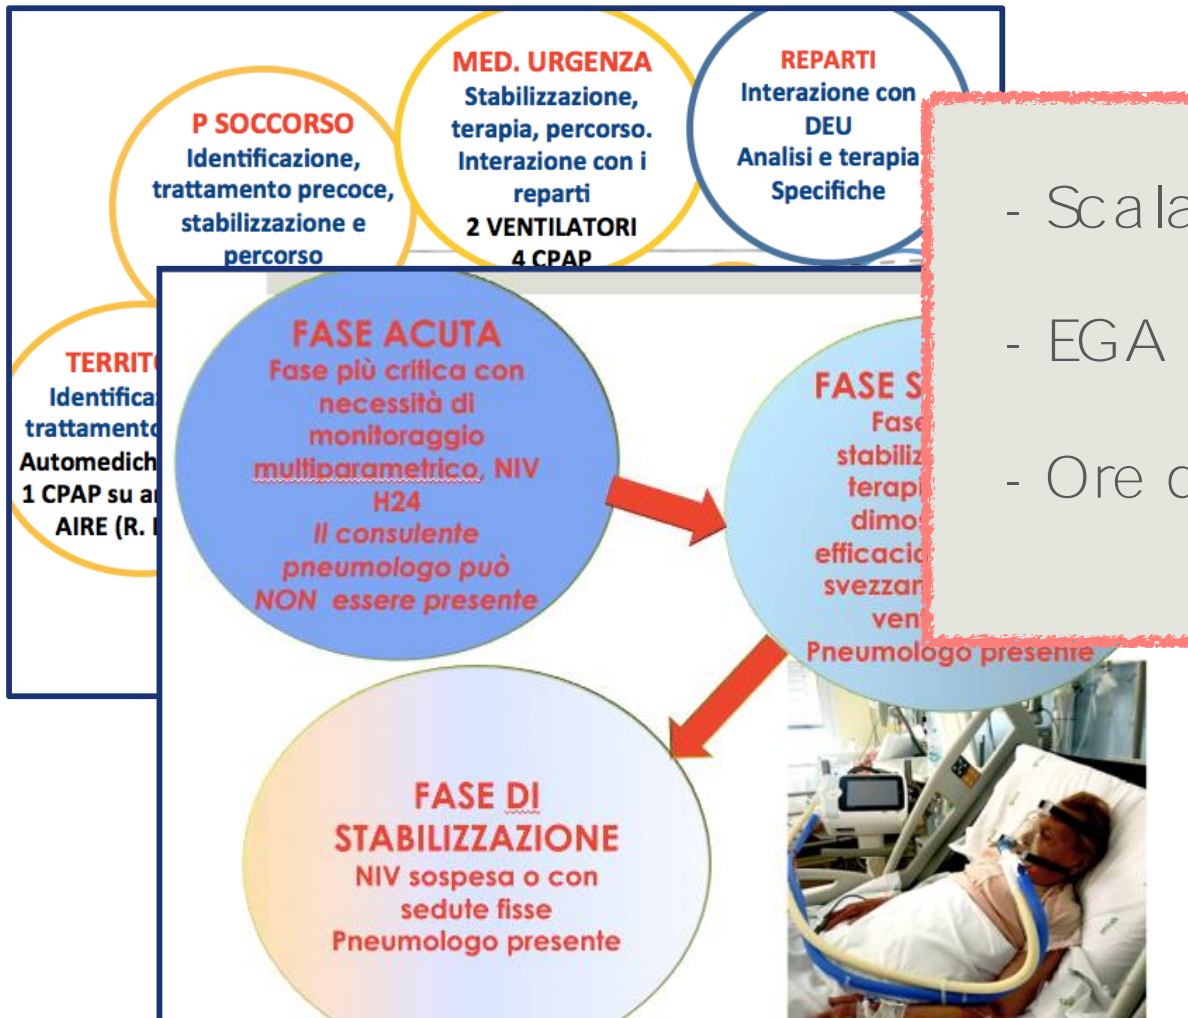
MED. URGENZA
Stabilizzazione, terapia, percorso. Interazione con i reparti
2 VENTILATORI
4 CPAP

REPARTI
Interazione con DEU
Analisi e terapia
Specifiche

P SOCCORSO
Identificazione, trattamento precoce, stabilizzazione e percorso

TERRIT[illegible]
Identifica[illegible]
trattamento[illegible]
Automedich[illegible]
1 CPAP su a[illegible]
AIRE (R. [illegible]

FASE ACUTA
Fase più critica con necessità di monitoraggio multiparametrico, NIV H24
Il consulente pneumologo può NON essere presente

FASE S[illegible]
Fase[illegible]
stabiliz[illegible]
terapi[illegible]
dimo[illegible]
efficaci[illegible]
svezzar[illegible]
ven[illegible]
Pneumologo presente

FASE DI STABILIZZAZIONE
NIV sospesa o con sedute fisse
Pneumologo presente

- Scala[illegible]

- EGA

- Ore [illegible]